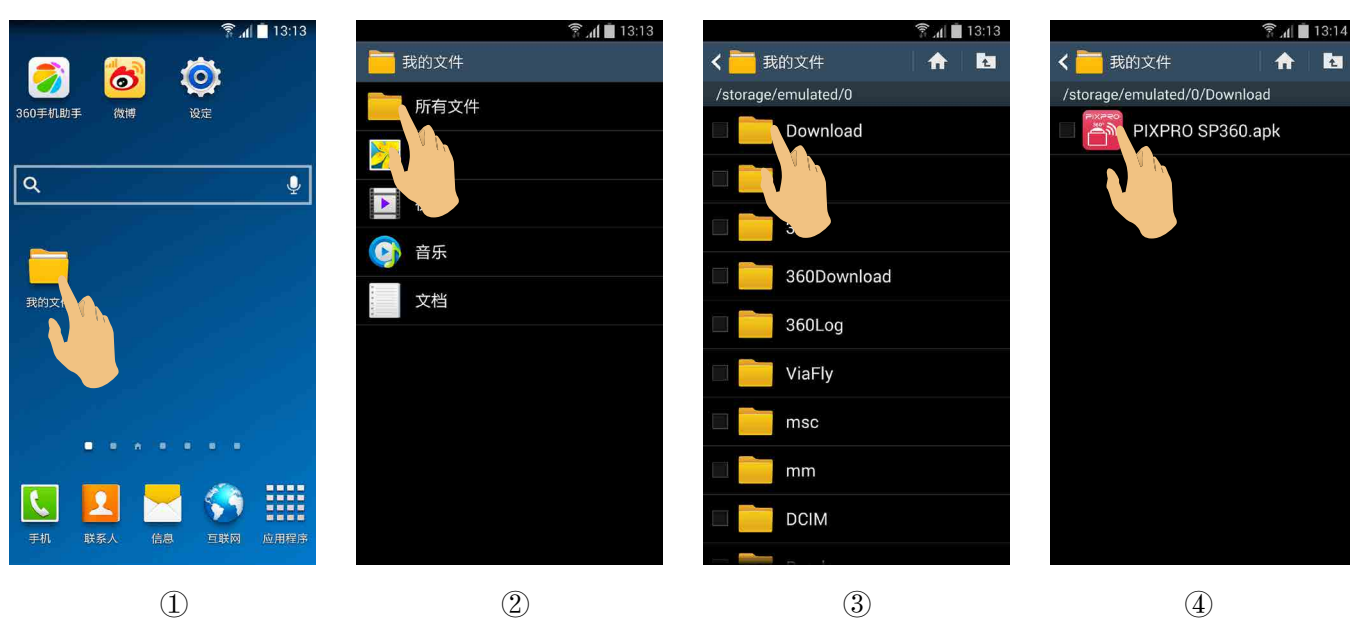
13:13

360手机助手 微博 设定

我的文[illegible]

手机 联系人 信息 互联网 应用程序

①

13:13

我的文件

所有文件

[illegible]

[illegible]

音乐

文档

②

13:13

我的文件

/storage/emulated/0

Download

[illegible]

3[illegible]

360Download

360Log

ViaFly

msc

mm

DCIM

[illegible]

③

13:14

我的文件

/storage/emulated/0/Download

PIXPRO SP360.apk

④